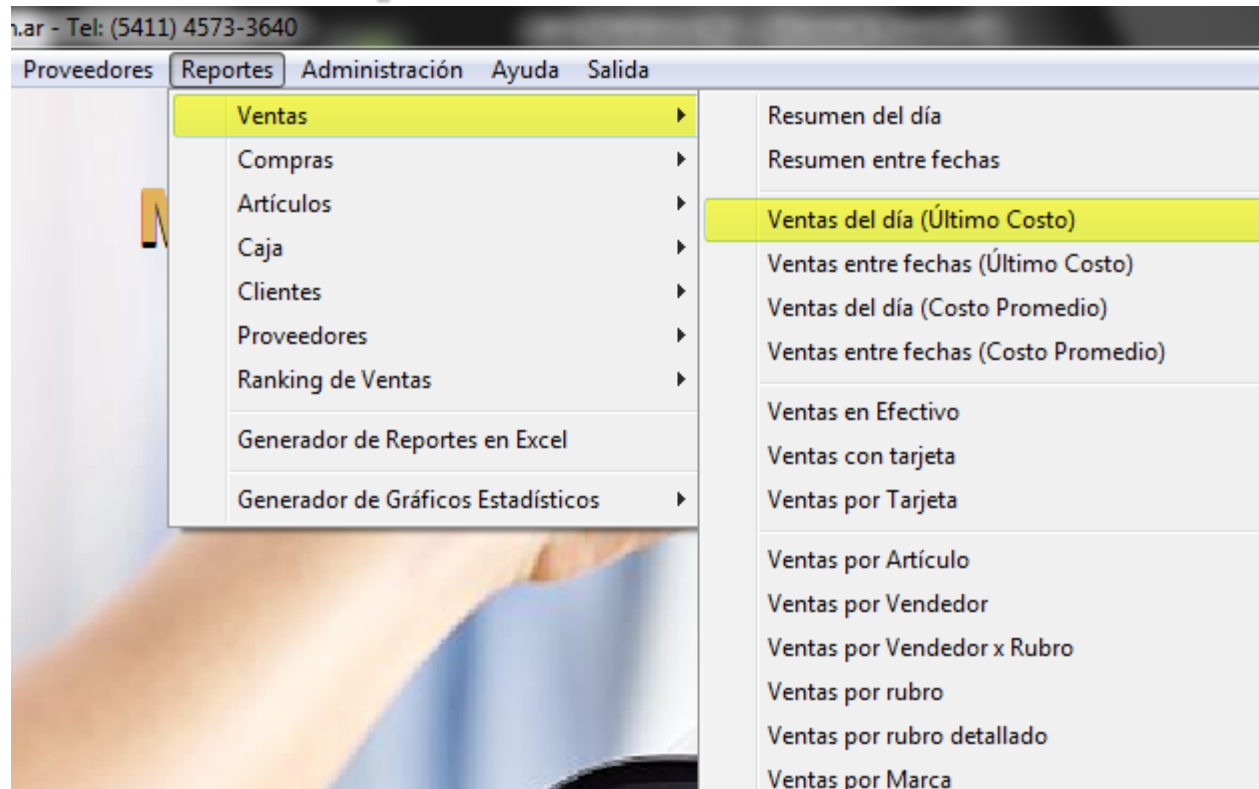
n.ar - Tel: (5411) 4573-3640

Proveedores Reportes Administración Ayuda Salida

Ventas
Compras
Artículos
Caja
Clientes
Proveedores
Ranking de Ventas
Generador de Reportes en Excel
Generador de Gráficos Estadísticos

Resumen del día
Resumen entre fechas
Ventas del día (Último Costo)
Ventas entre fechas (Último Costo)
Ventas del día (Costo Promedio)
Ventas entre fechas (Costo Promedio)
Ventas en Efectivo
Ventas con tarjeta
Ventas por Tarjeta
Ventas por Artículo
Ventas por Vendedor
Ventas por Vendedor x Rubro
Ventas por rubro
Ventas por rubro detallado
Ventas por Marca